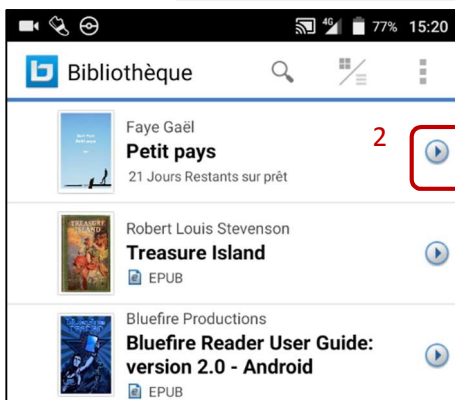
4G 77% 15:20

Bibliothèque

Faye Gaël
Petit pays
21 Jours Restants sur prêt

2

TREASURE ISLAND

Robert Louis Stevenson
Treasure Island
EPUB

Bluefire Productions
Bluefire Reader User Guide: version 2.0 - Android
EPUB